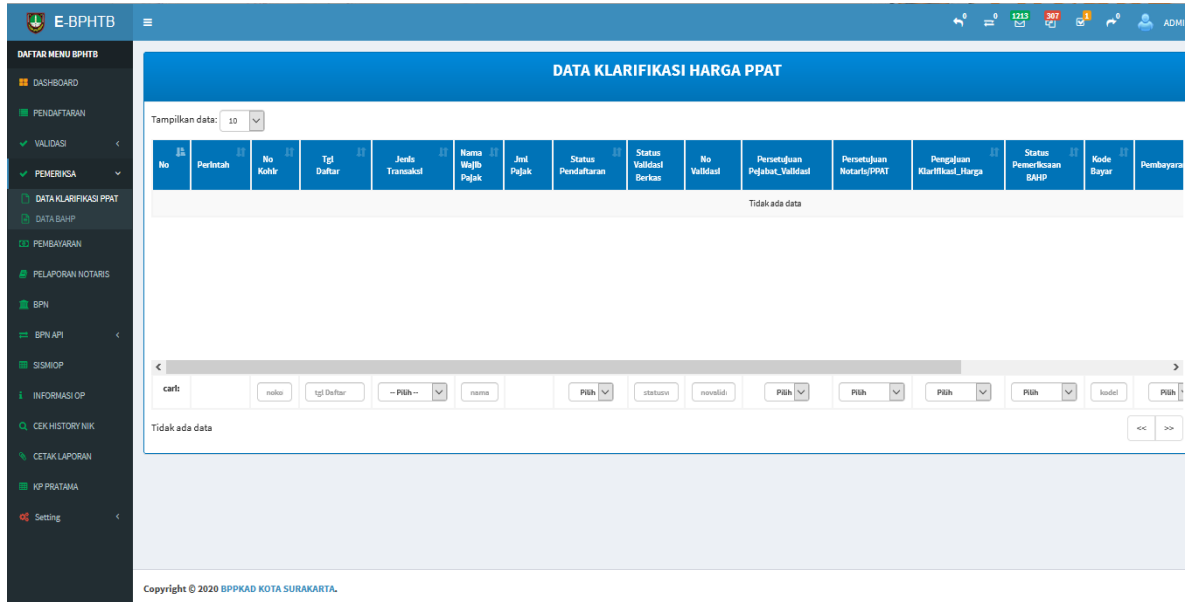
E-BPHTB ≡

0 0 1213 307 1 0 ADMI

DAFTAR MENU BPHTB
DASHBOARD
PENDAFTARAN
VALIDASI
PEMERIKSA
DATA KLARIFIKASI PPAT
DATA BAHP
PEMBAYARAN
PELAPORAN NOTARIS
BPN
BPN API
SISMIOP
INFORMASI OP
CEK HISTORY NIK
CETAK LAPORAN
KP PRATAMA
Setting

DATA KLARIFIKASI HARGA PPAT

Tampilkan data: 10

| No | Perintah | No Kohir | Tgl Daftar | Jenis Transaksi | Nama Wajib Pajak | Jml Pajak | Status Pendaftaran | Status Validasi Berkas | No Validasi | Persetujuan Pejabat_Validasi | Persetujuan Notaris/PPAT | Pengajuan Klarifikasi_Harga | Status Pemeriksaan BAHP | Kode Bayar | Pembayara |
|---|---|---|---|---|---|---|---|---|---|---|---|---|---|---|---|
| Tidak ada data | | | | | | | | | | | | | | | |
| cari: | | noko | tgl Daftar | -- Pilih -- | nama | | Pilih | statusv | novalid | Pilih | Pilih | Pilih | Pilih | kodeb | Pilih |

Tidak ada data

<< >>

Copyright © 2020 BPPKAD KOTA SURAKARTA.